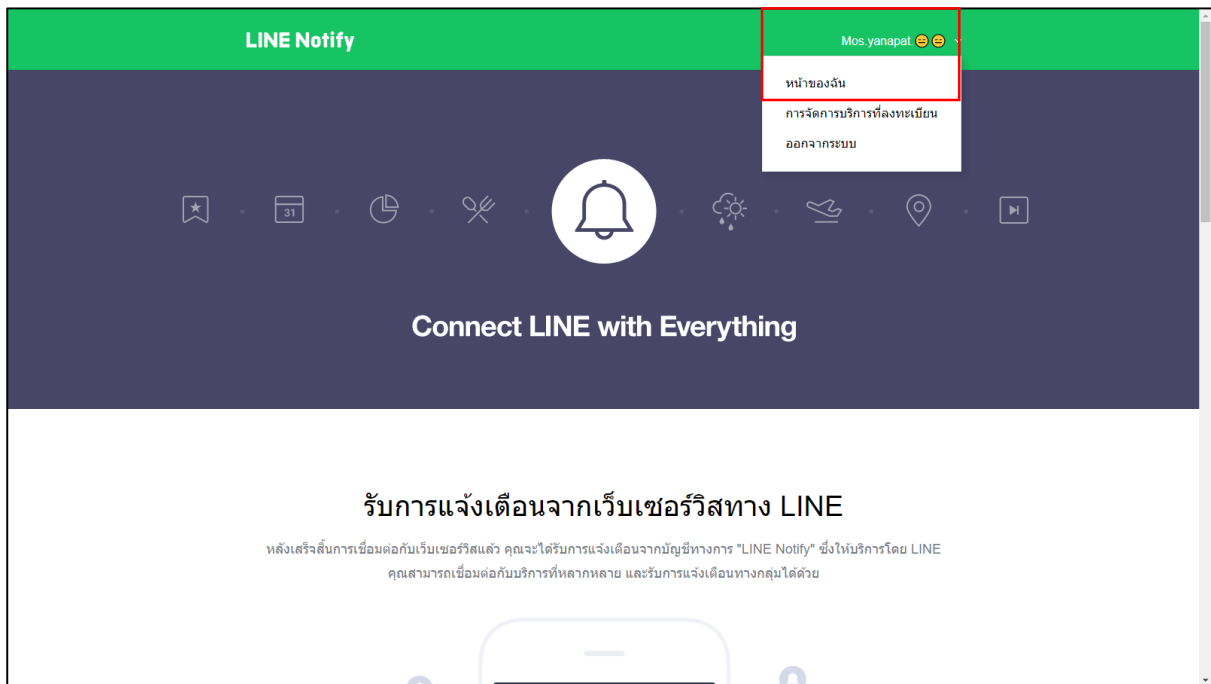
LINE Notify

Mos.yanapat 😑😑

หน้าของฉัน
การจัดการบริการที่ลงทะเบียน
ออกจากระบบ

31

Connect LINE with Everything

รับการแจ้งเตือนจากเว็บเซอร์วิสทาง LINE

หลังเสร็จสิ้นการเชื่อมต่อกับเว็บเซอร์วิสแล้ว คุณจะได้รับการแจ้งเตือนจากบัญชีทางการ "LINE Notify" ซึ่งให้บริการโดย LINE คุณสามารถเชื่อมต่อกับบริการที่หลากหลาย และรับการแจ้งเตือนทางกลุ่มได้ด้วย